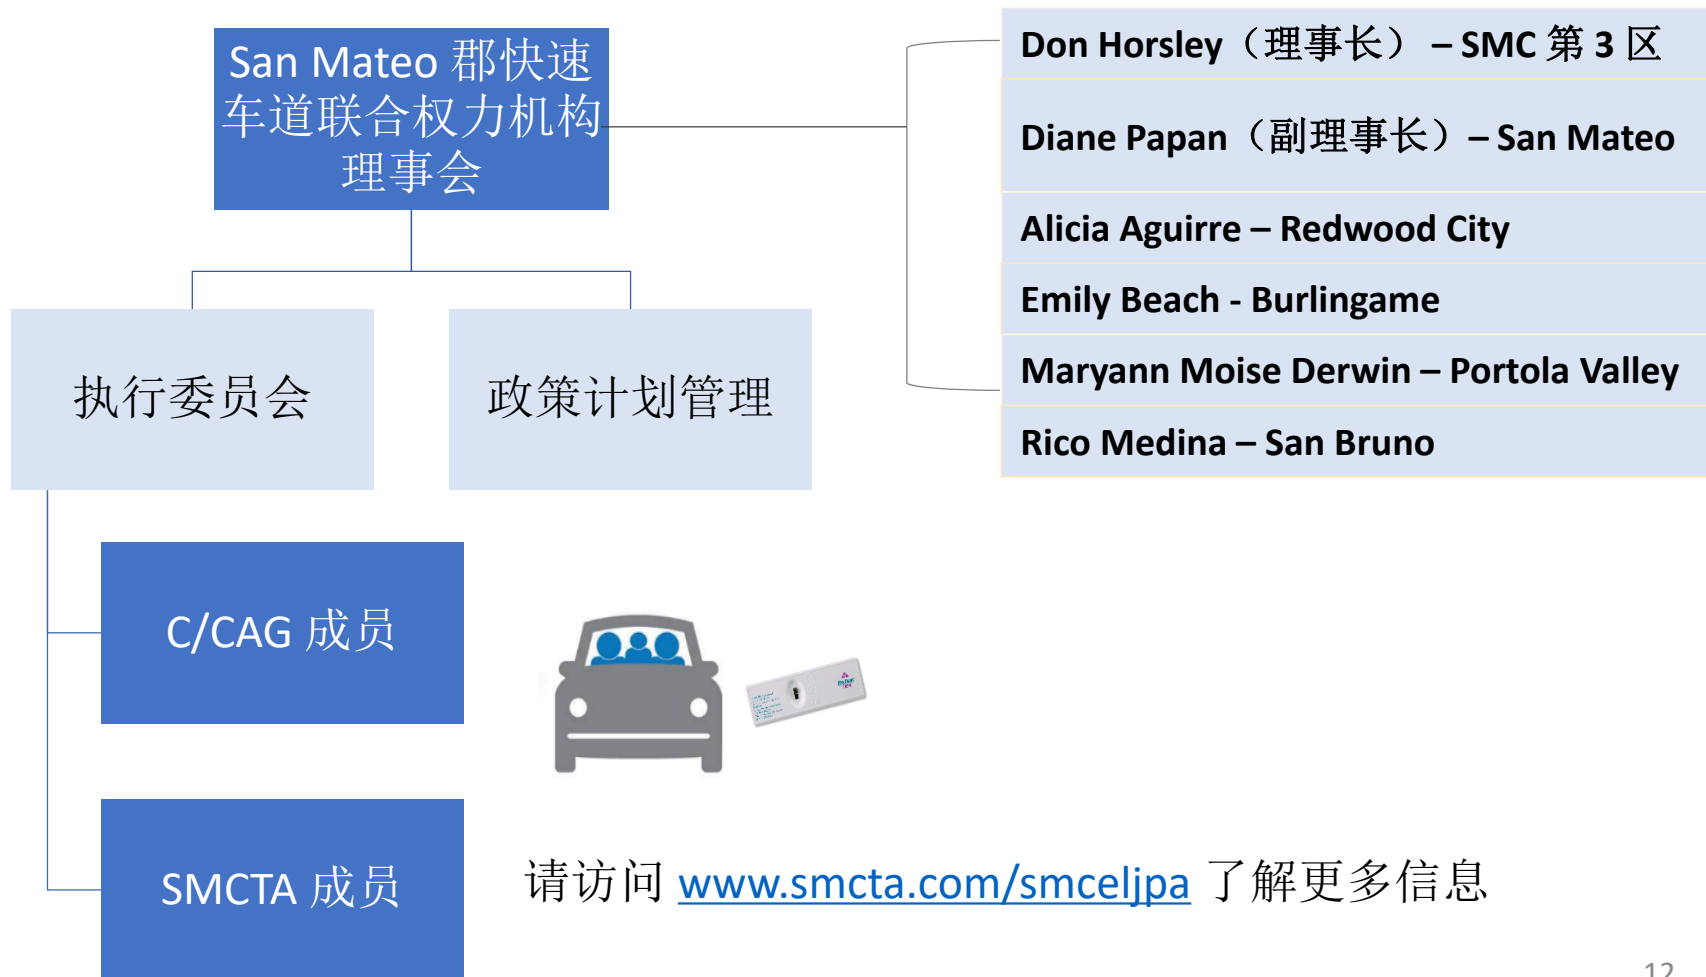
San Mateo 郡快速车道联合权力机构理事会

Don Horsley（理事长） – SMC 第 3 区

Diane Papan（副理事长）– San Mateo

Alicia Aguirre – Redwood City

Emily Beach - Burlingame

Maryann Moise Derwin – Portola Valley

Rico Medina – San Bruno

执行委员会

政策计划管理

C/CAG 成员

SMCTA 成员

请访问 www.smcta.com/smceljpa 了解更多信息

12